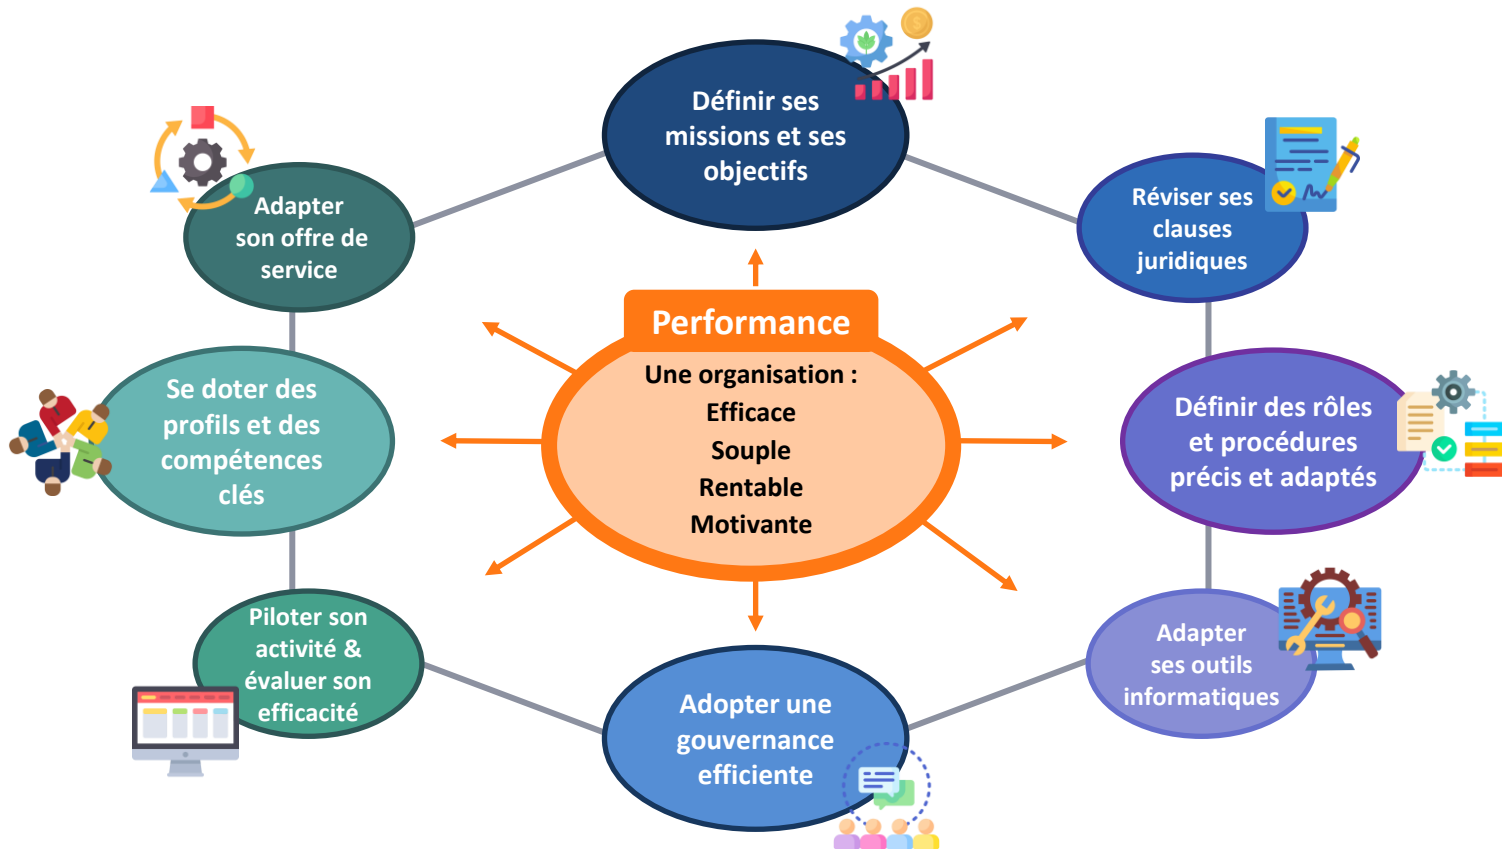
Performance

Une organisation :
Efficace
Souple
Rentable
Motivante

Définir ses missions et ses objectifs

Réviser ses clauses juridiques

Définir des rôles et procédures précis et adaptés

Adapter ses outils informatiques

Adopter une gouvernance efficiente

Piloter son activité & évaluer son efficacité

Se doter des profils et des compétences clés

Adapter son offre de service